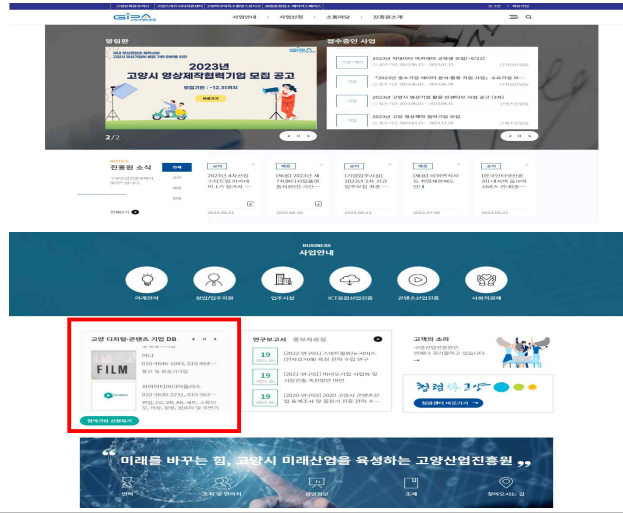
GIPA

사업안내 | 사업신청 | 소통마당 | 진흥원소개

알림판

2023년 고양시 영상제작협력기업 모집 공고

모집기한 : ~12.31까지

2/2

접수중인 사업

2023년 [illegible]

「2023년 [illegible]」

2023년 고양시 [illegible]

2023년 고양 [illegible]

진흥원 소식

전체

BUSINESS
사업안내

미래전략 | 창업/일자리 | 입주시설 | ICT융합산업진흥 | 콘텐츠산업진흥 | 사회적경제

고양 디지털·콘텐츠 기업 DB

FILM

연구보고서 | 홍보자료실

19

19

19

[2022-연구01] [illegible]

[2021-연구01] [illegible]

[2020-연구01] 2020 고양시 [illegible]

고객의 소리

청렴 고양

미래를 바꾸는 힘, 고양시 미래산업을 육성하는 고양산업진흥원

찾아오시는 길